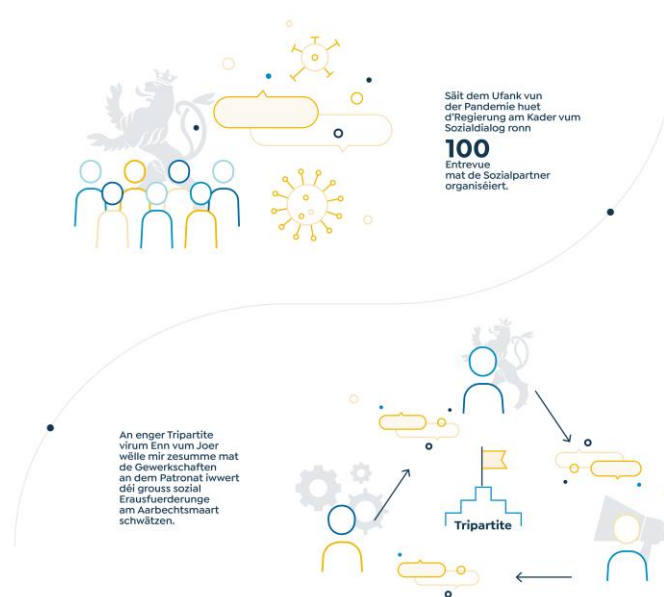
Säit dem Ufank vun der Pandemie huet d'Regierung am Kader vum Sozialdialog ronn

100

Entrevue mat de Sozialpartner organiséiert.

An enger Tripartite virum Enn vum Joer wëlle mir zesumme mat de Gewerkschaften an dem Patronat iwwert déi grouss sozial Erausfuerderunge am Aarbechtsmaart schwätzen.

Tripartite